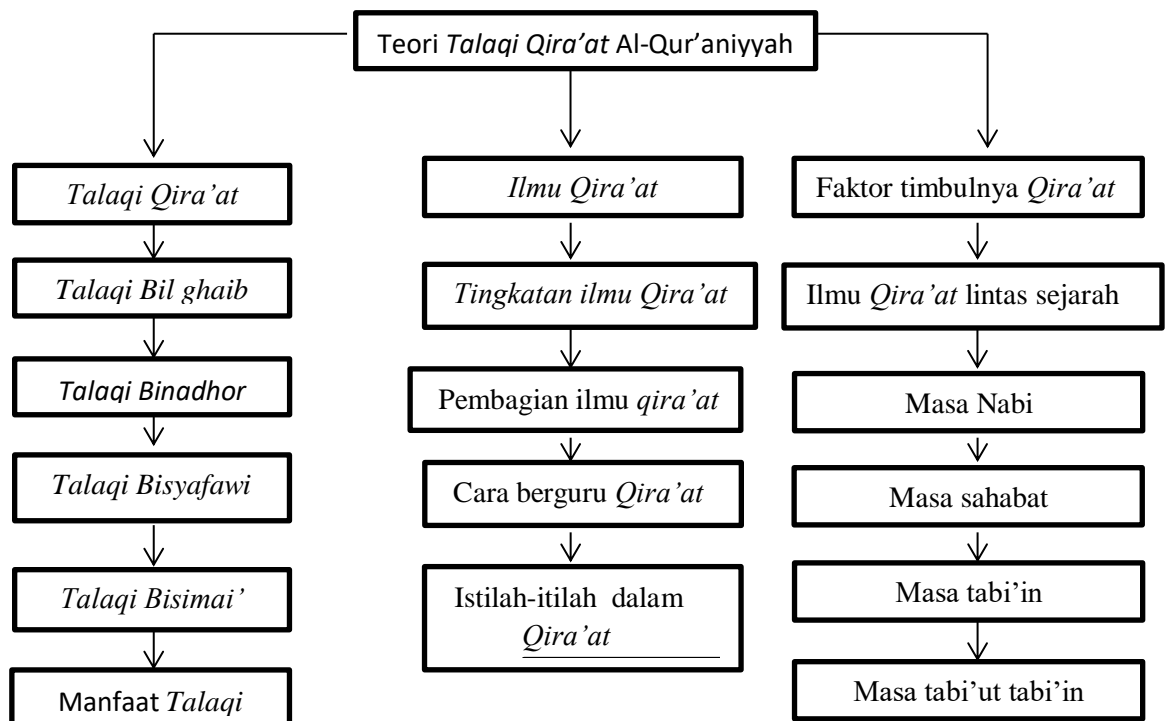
Teori Talaqi Qira'at Al-Qur'aniyyah

Talaqi Qira'at

Talaqi Bil ghaib

Talaqi Binadhor

Talaqi Bisyafawi

Talaqi Bisimai'

Manfaat Talaqi

Ilmu Qira'at

Tingkatan ilmu Qira'at

Pembagian ilmu qira'at

Cara berguru Qira'at

Istilah-itilah dalam Qira'at

Faktor timbulnya Qira'at

Ilmu Qira'at lintas sejarah

Masa Nabi

Masa sahabat

Masa tabi'in

Masa tabi'ut tabi'in